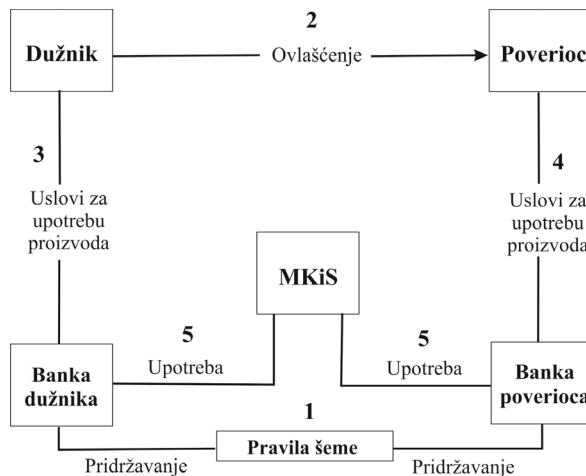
2

Dužnik

Ovlašćenje

Poverioc

3

Uslovi za upotrebu proizvoda

4

Uslovi za upotrebu proizvoda

MKiS

5

Upotreba

5

Upotreba

Banka dužnika

Banka poverioca

1

Pravila šeme

Pridržavanje

Pridržavanje